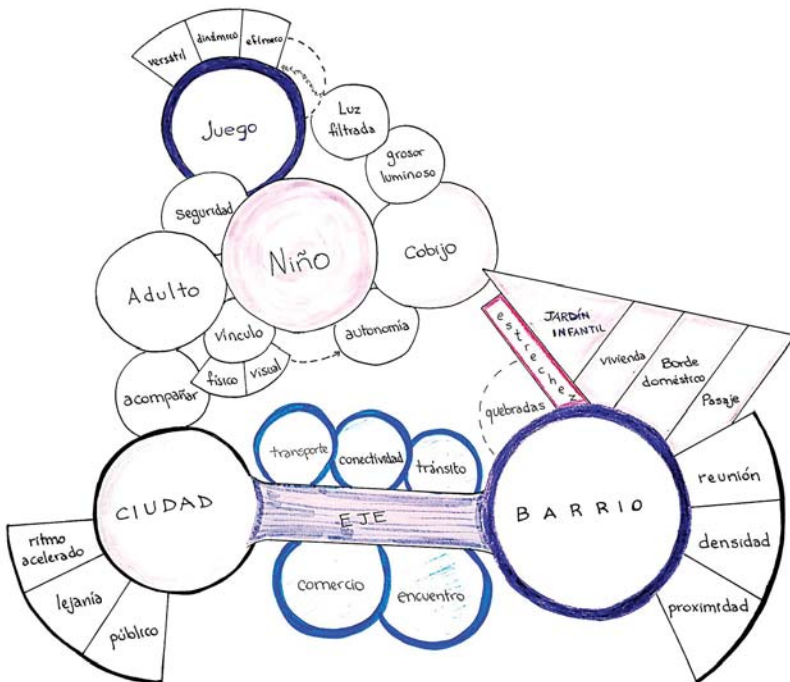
versátil
dinámico
efímero
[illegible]
Juego
Luz filtrada
grosor luminoso
Seguridad
Niño
Cobijo
Adulto
vínculo
autonomía
físico
visual
acompañar
estrechez
JARDÍN INFANTIL
vivienda
Borde doméstico
Pasaje
quebradas
transporte
conectividad
tránsito
CIUDAD
EJE
BARRIO
reunión
ritmo acelerado
densidad
lejanía
comercio
encuentro
público
proximidad